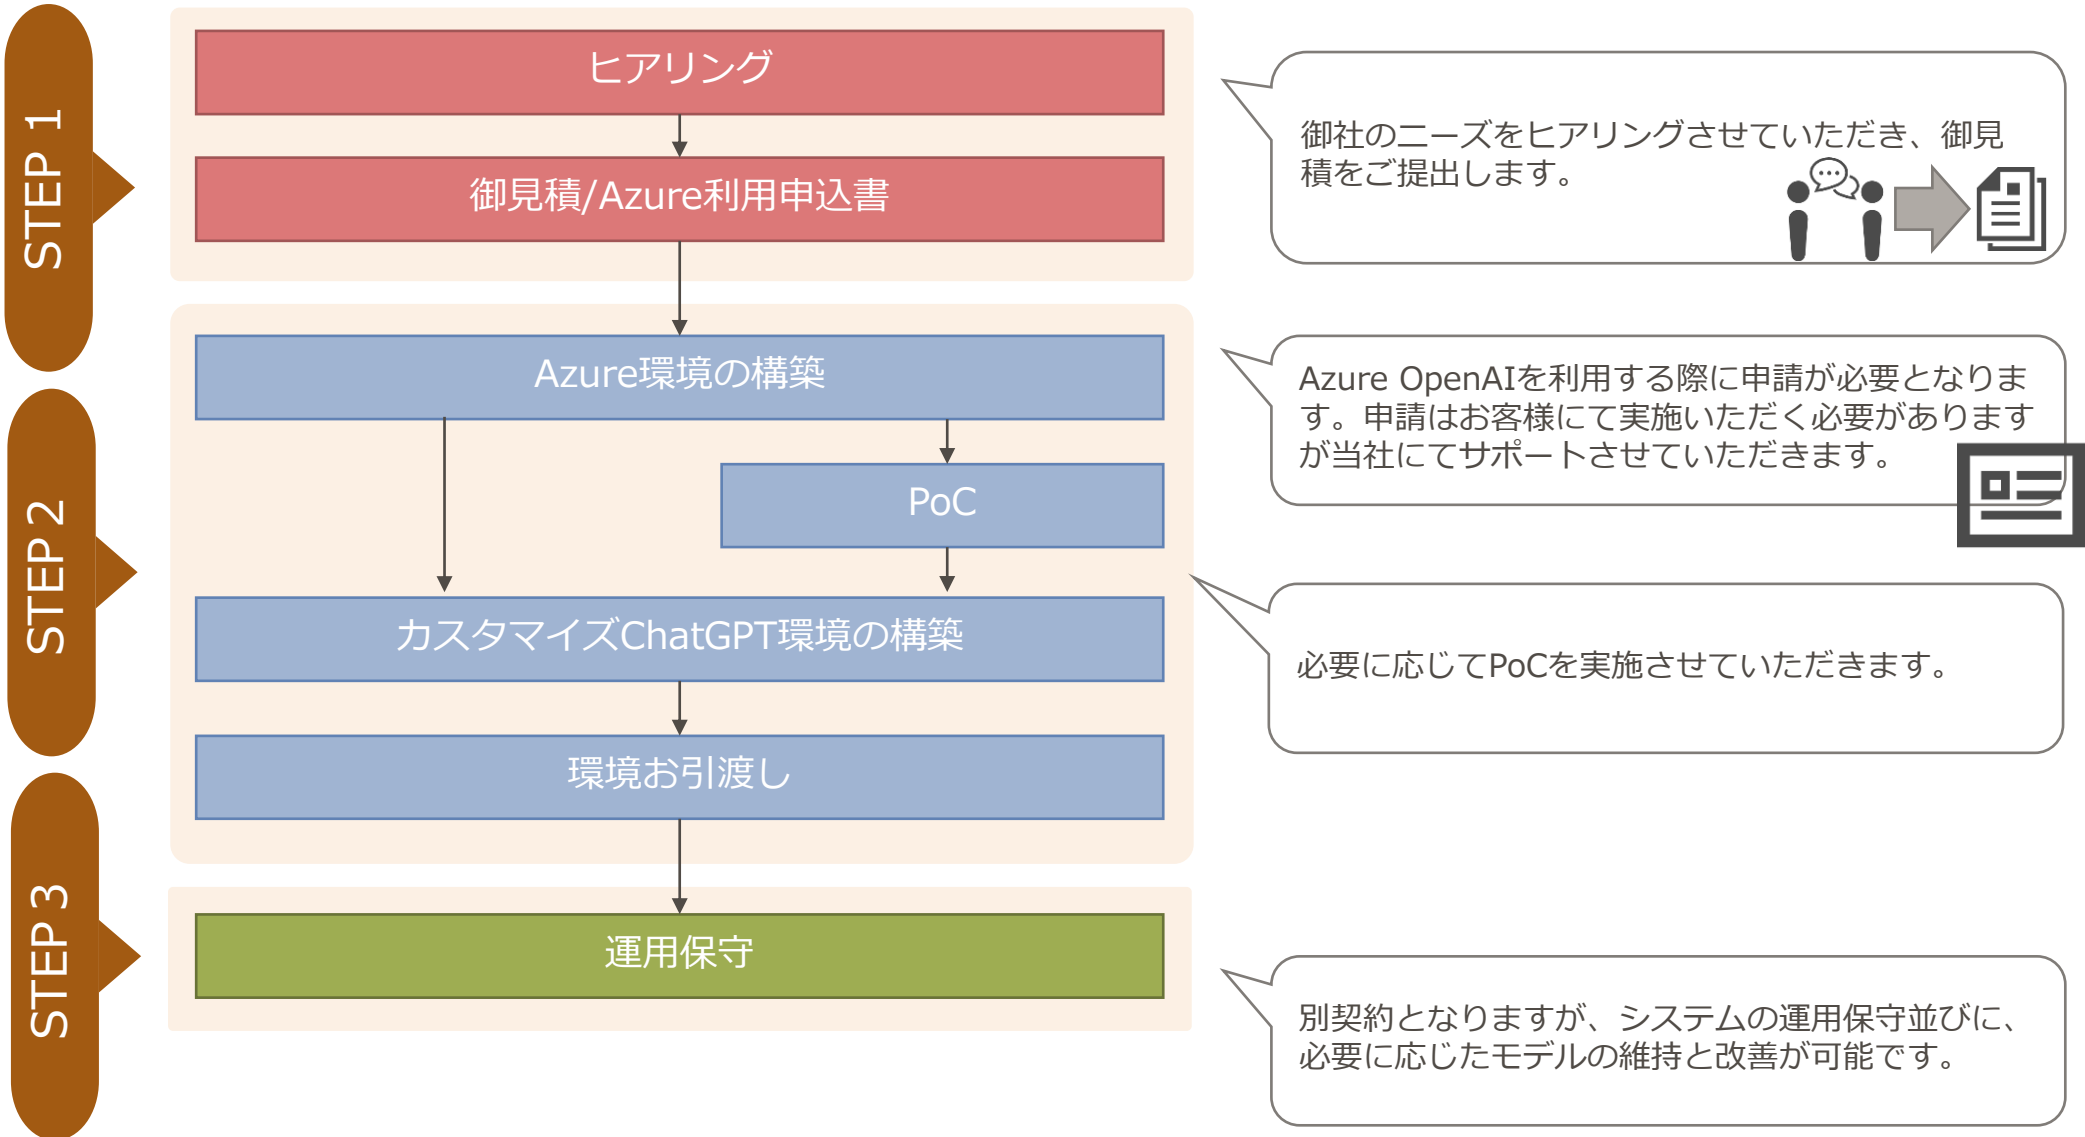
STEP 1

ヒアリング

御見積/Azure利用申込書

御社のニーズをヒアリングさせていただき、御見積をご提出します。

STEP 2

Azure環境の構築

PoC

カスタマイズChatGPT環境の構築

環境お引渡し

Azure OpenAIを利用する際に申請が必要となります。申請はお客様にて実施いただく必要がありますが当社にてサポートさせていただきます。

必要に応じてPoCを実施させていただきます。

STEP 3

運用保守

別契約となりますが、システムの運用保守並びに、必要に応じたモデルの維持と改善が可能です。